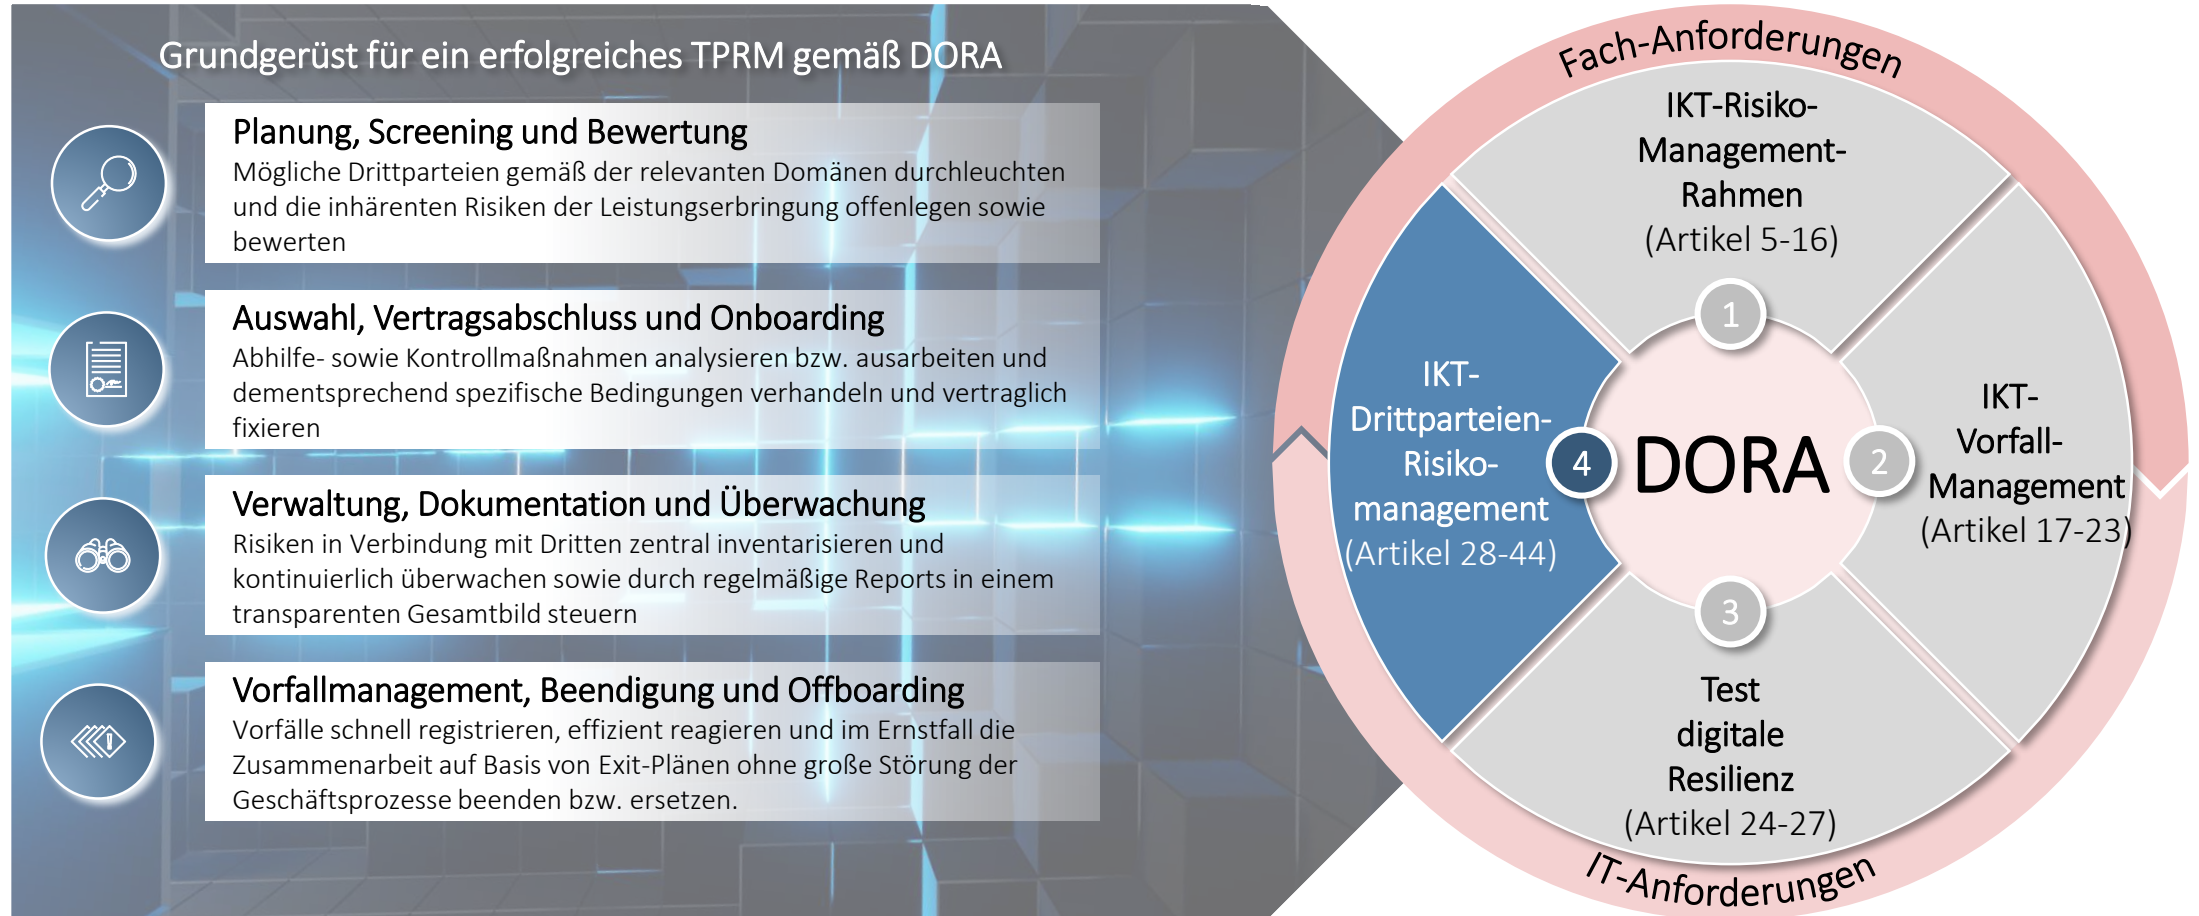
Grundgerüst für ein erfolgreiches TPRM gemäß DORA

Planung, Screening und Bewertung
Mögliche Drittparteien gemäß der relevanten Domänen durchleuchten und die inhärenten Risiken der Leistungserbringung offenlegen sowie bewerten

Auswahl, Vertragsabschluss und Onboarding
Abhilfe- sowie Kontrollmaßnahmen analysieren bzw. ausarbeiten und dementsprechend spezifische Bedingungen verhandeln und vertraglich fixieren

Verwaltung, Dokumentation und Überwachung
Risiken in Verbindung mit Dritten zentral inventarisieren und kontinuierlich überwachen sowie durch regelmäßige Reports in einem transparenten Gesamtbild steuern

Vorfallmanagement, Beendigung und Offboarding
Vorfälle schnell registrieren, effizient reagieren und im Ernstfall die Zusammenarbeit auf Basis von Exit-Plänen ohne große Störung der Geschäftsprozesse beenden bzw. ersetzen.

Fach-Anforderungen

IKT-Risiko-Management-Rahmen
(Artikel 5-16)

1

IKT-Drittparteien-Risiko-management
(Artikel 28-44)

4

DORA

2

IKT-Vorfall-Management
(Artikel 17-23)

3

Test digitale Resilienz
(Artikel 24-27)

IT-Anforderungen